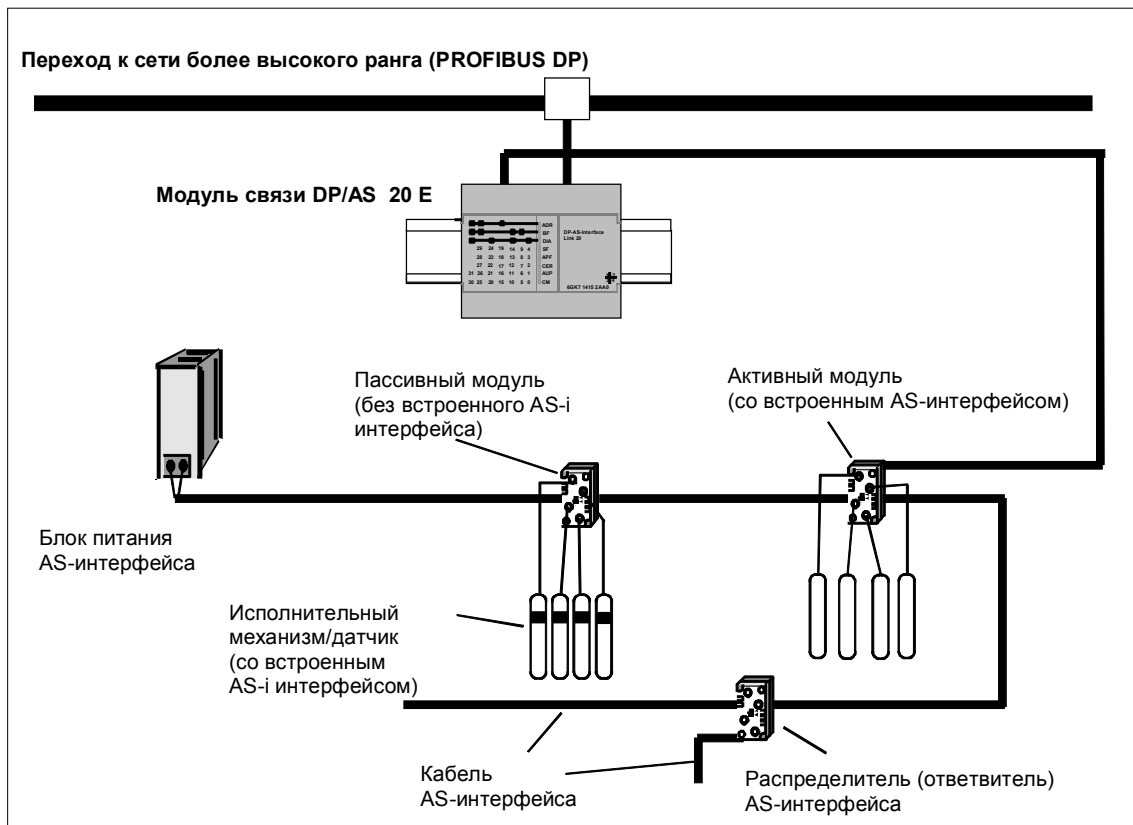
Переход к сети более высокого ранга (PROFIBUS DP)

Модуль связи DP/AS 20 E

ADR
BF
DIA
SF
APF
CER
AUP
CM

29 24 19 14 9 4
28 23 18 13 8 3
27 22 17 12 7 2
31 26 21 16 11 6 1
30 25 20 15 10 5 0

DP-AS-Interface Link 20

6GK7 1415 2AA0

Пассивный модуль (без встроенного AS-i интерфейса)

Активный модуль (со встроенным AS-интерфейсом)

Блок питания AS-интерфейса

Исполнительный механизм/датчик (со встроенным AS-i интерфейсом)

Кабель AS-интерфейса

Распределитель (ответвитель) AS-интерфейса